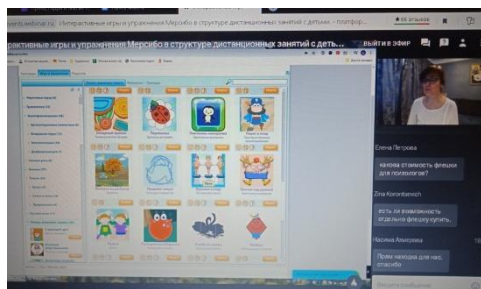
events.webinar.ru | Интерактивные игры и упражнения Мерсибо в структуре дистанционных занятий с детьми - платфор...

рактивные игры и упражнения Мерсибо в структуре дистанционных занятий с детьм...

ВЫЙТИ В ЭФИР

Елена Петрова

какова стоимость флешки для психологов?

Zina Korontsevich

есть ли возможность отдельно флешку купить.

Наиля Ахметова

Прям находка для нас, спасибо